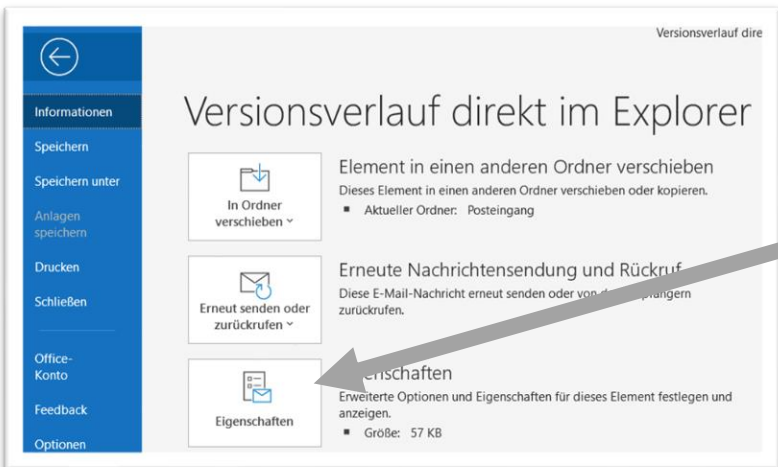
Versionsverlauf dire

Informationen
Speichern
Speichern unter
Anlagen speichern
Drucken
Schließen
Office-Konto
Feedback
Optionen

Versionsverlauf direkt im Explorer

In Ordner verschieben ˅

Element in einen anderen Ordner verschieben
Dieses Element in einen anderen Ordner verschieben oder kopieren.
▪ Aktueller Ordner: Posteingang

Erneut senden oder zurückrufen ˅

Erneute Nachrichtensendung und Rückruf
Diese E-Mail-Nachricht erneut senden oder von d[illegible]pfängern zurückrufen.

Eigenschaften

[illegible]nschaften
Erweiterte Optionen und Eigenschaften für dieses Element festlegen und anzeigen.
▪ Größe: 57 KB